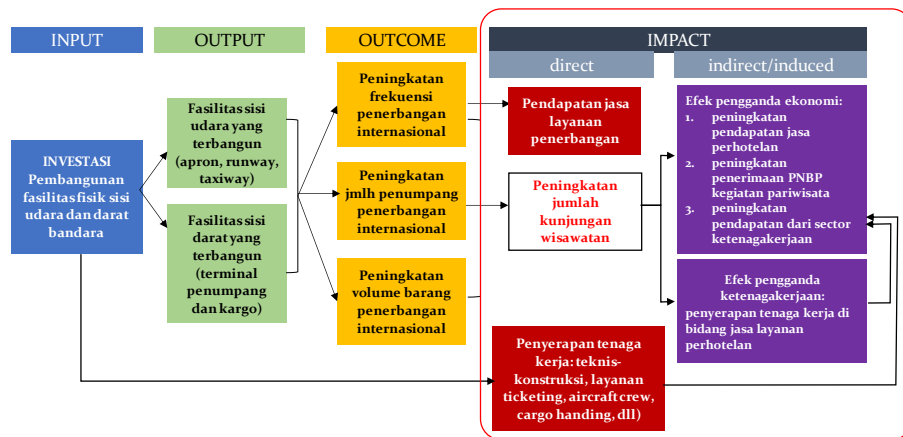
INPUT

OUTPUT

OUTCOME

IMPACT

direct

indirect/induced

INVESTASI Pembangunan fasilitas fisik sisi udara dan darat bandara

Fasilitas sisi udara yang terbangun (apron, runway, taxiway)

Fasilitas sisi darat yang terbangun (terminal penumpang dan kargo)

Peningkatan frekuensi penerbangan internasional

Peningkatan jmlh penumpang penerbangan internasional

Peningkatan volume barang penerbangan internasional

Pendapatan jasa layanan penerbangan

Peningkatan jumlah kunjungan wisawatan

Penyerapan tenaga kerja: teknis-konstruksi, layanan ticketing, aircraft crew, cargo handing, dll)

Efek pengganda ekonomi:
1. peningkatan pendapatan jasa perhotelan
2. peningkatan penerimaan PNBP kegiatan pariwisata
3. peningkatan pendapatan dari sector ketenagakerjaan

Efek pengganda ketenagakerjaan: penyerapan tenaga kerja di bidang jasa layanan perhotelan